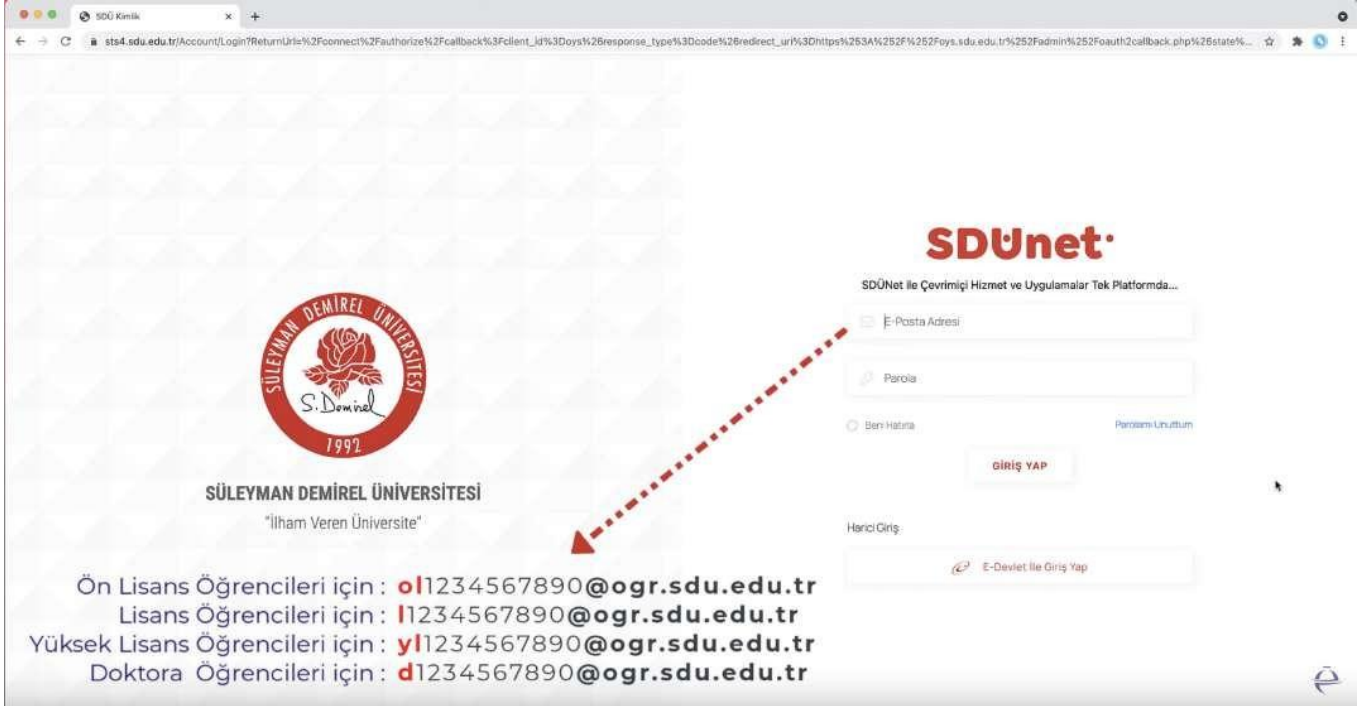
SDÜ Kimlik

sts4.sdu.edu.tr/Account/Login?ReturnUrl=%2Fconnect%2Fauthorize%2Fcallback%3Fclient_id%3Doys%26response_type%3Dcode%26redirect_uri%3Dhttps%253A%252F%252Foys.sdu.edu.tr%252Fadmin%252Foauth2callback.php%26state%...

SÜLEYMAN DEMİREL ÜNİVERSİTESİ
S. Demirel
1992

SÜLEYMAN DEMİREL ÜNİVERSİTESİ
"İlham Veren Üniversite"

SDUnet

SDÜNet ile Çevrimiçi Hizmet ve Uygulamalar Tek Platformda...

E-Posta Adresi

Parola

Beni Hatırla

Parolamı Unuttum

GİRİŞ YAP

Harici Giriş

E-Devlet ile Giriş Yap

Ön Lisans Öğrencileri için : ol1234567890@ogr.sdu.edu.tr
Lisans Öğrencileri için : l1234567890@ogr.sdu.edu.tr
Yüksek Lisans Öğrencileri için : yl1234567890@ogr.sdu.edu.tr
Doktora Öğrencileri için : d1234567890@ogr.sdu.edu.tr